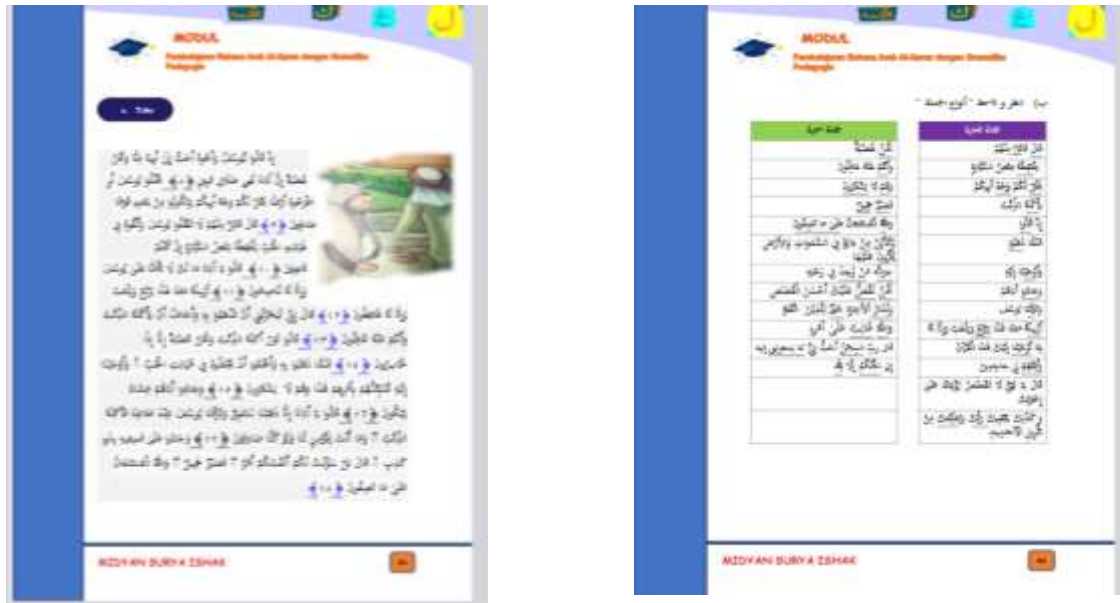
MODUL

Pembelajaran Bahasa Arab Al-Quran dengan Bromofiks Pedagogis

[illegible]

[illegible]

MIDYAN SURYA ISHAK

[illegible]

MODUL

Pembelajaran Bahasa Arab Al-Quran dengan Bromofiks Pedagogis

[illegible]

| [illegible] | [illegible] |
|---|---|
| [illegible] | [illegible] |

MIDYAN SURYA ISHAK

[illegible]